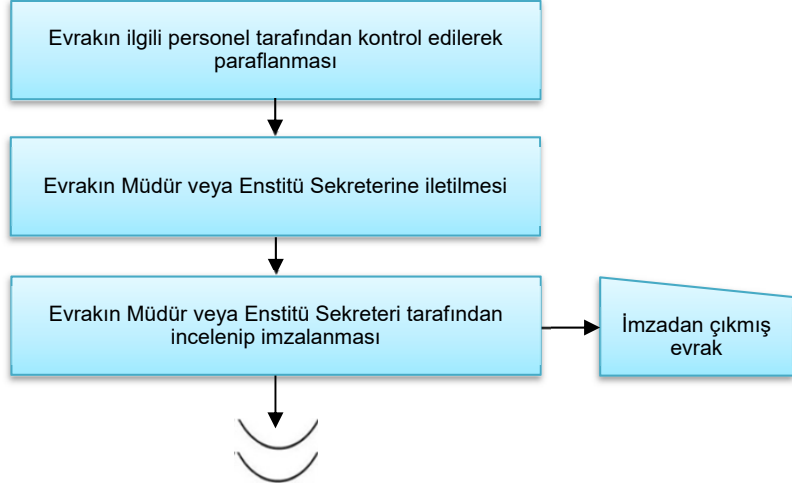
Evrakın ilgili personel tarafından kontrol edilerek paraflanması

Evrakın Müdür veya Enstitü Sekreterine iletilmesi

Evrakın Müdür veya Enstitü Sekreteri tarafından incelenip imzalanması

İmzadan çıkmış evrak